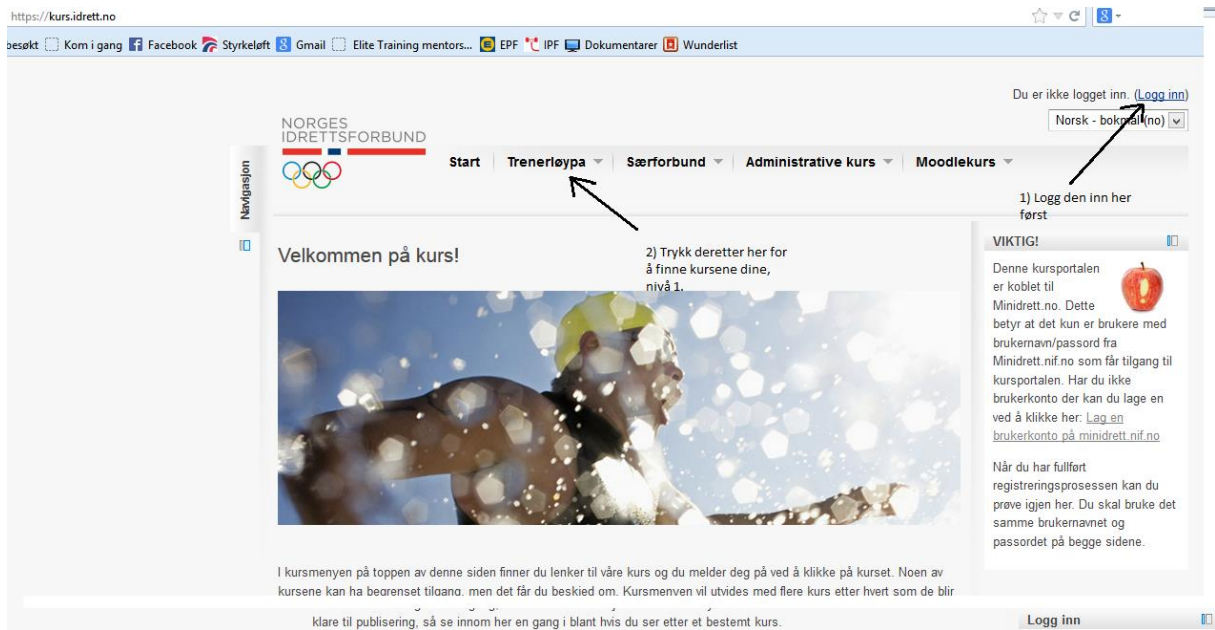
https://kurs.idrett.no

besøkt Kom i gang Facebook Styrkeløft Gmail Elite Training mentors... EPF IPF Dokumentarer Wunderlist

Du er ikke logget inn. (Logg inn)

Norsk - bokmål (no)

NORGES IDRETTSFORBUND

Navigasjon

Start | Trenerløypa | Særforbund | Administrative kurs | Moodlekurs

1) Logg den inn her først

2) Trykk deretter her for å finne kursene dine, nivå 1.

Velkommen på kurs!

VIKTIG!

Denne kursportalen er koblet til Minidrett.no. Dette betyr at det kun er brukere med brukernavn/passord fra Minidrett.nif.no som får tilgang til kursportalen. Har du ikke brukerkonto der kan du lage en ved å klikke her: Lag en brukerkonto på minidrett.nif.no

Når du har fullført registreringsprosessen kan du prøve igjen her. Du skal bruke det samme brukernavnet og passordet på begge sidene.

I kursmenyen på toppen av denne siden finner du lenker til våre kurs og du melder deg på ved å klikke på kurset. Noen av kursene kan ha begrenset tilgang, men det får du beskjed om. Kursmenyen vil utvides med flere kurs etter hvert som de blir klare til publisering, så se innom her en gang i blant hvis du ser etter et bestemt kurs.

Logg inn